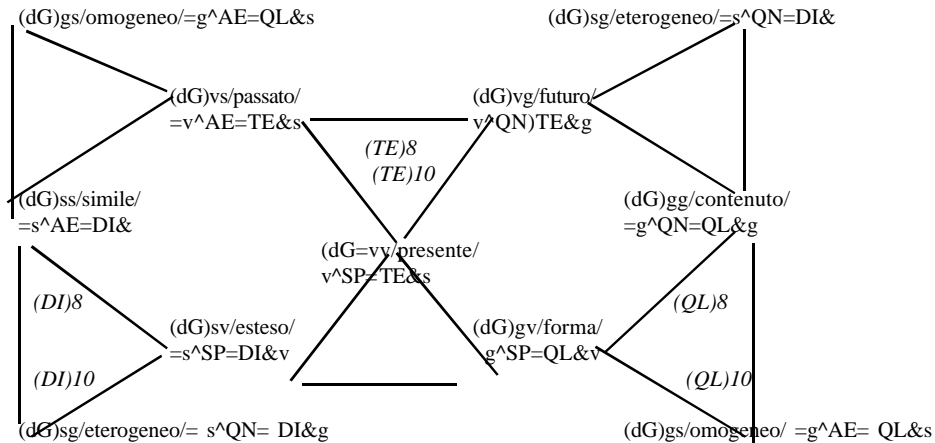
(dG)gs/omogeneo/=g^AE=QL&s

(dG)sg/eterogeneo/=s^QN=DI&

(dG)vs/passato/ =v^AE=TE&s

(dG)vg/futuro/ v^QN)TE&g

(TE)8

(TE)10

(dG)ss/simile/ =s^AE=DI&

(dG)gg/contenuto/ =g^QN=QL&g

(dG=vy/presente/ v^SP=TE&s

(DI)8

(dG)sv/esteso/ =s^SP=DI&v

(dG)gv/forma/ g^SP=QL&v

(QL)8

(DI)10

(QL)10

(dG)sg/eterogeneo/= s^QN= DI&g

(dG)gs/omogeneo/ =g^AE= QL&s